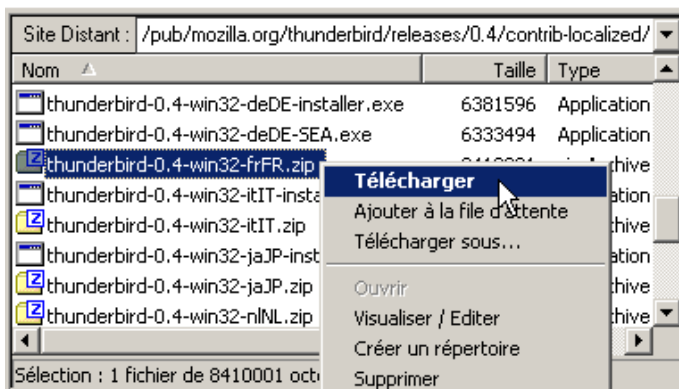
Site Distant : /pub/mozilla.org/thunderbird/releases/0.4/contrib-localized/

| Nom | Taille | Type |
|---|---|---|
| thunderbird-0.4-win32-deDE-installer.exe | 6381596 | Application |
| thunderbird-0.4-win32-deDE-SEA.exe | 6333494 | Application |
| thunderbird-0.4-win32-frFR.zip | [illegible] | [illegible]hive |
| thunderbird-0.4-win32-itIT-insta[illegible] | | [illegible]ation |
| thunderbird-0.4-win32-itIT.zip | | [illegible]hive |
| thunderbird-0.4-win32-jaJP-inst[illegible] | | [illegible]ation |
| thunderbird-0.4-win32-jaJP.zip | | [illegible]hive |
| thunderbird-0.4-win32-nlNL.zip | | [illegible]hive |

Télécharger
Ajouter à la file d'attente
Télécharger sous...
Ouvrir
Visualiser / Editer
Créer un répertoire
Supprimer

Sélection : 1 fichier de 8410001 oct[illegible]